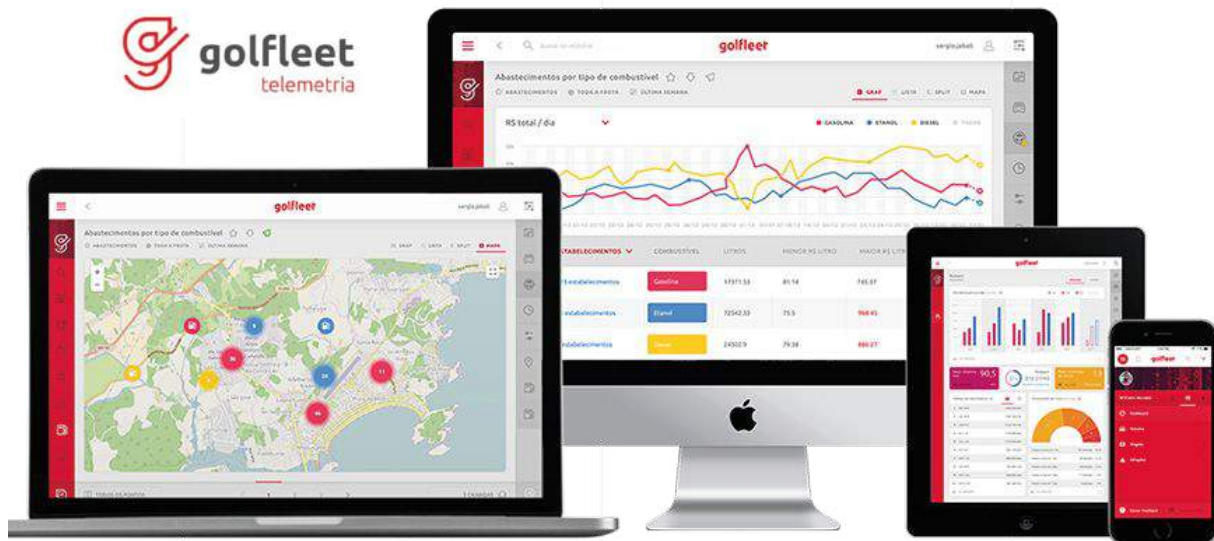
golfleet
telemetria

golfleet
sergio.jabali
Abastecimentos por tipo de combustível
ABASTECIMENTOS
TODA A FROTA
ÚLTIMA SEMANA
GRAF
LISTA
SPLIT
MAPA
R$ total / dia
GASOLINA
ETANOL
DIESEL

ESTABELECIMENTOS
COMBUSTÍVEL
LITROS
MENOR R$ LITRO
MAIOR R$ LITRO

| ESTABELECIMENTOS | COMBUSTÍVEL | LITROS | MENOR R$ LITRO | MAIOR R$ LITRO |
|---|---|---|---|---|
| 13 estabelecimentos | Gasolina | 37371.53 | 81.14 | 745.07 |
| estabelecimentos | Etanol | 72542.33 | 75.5 | 968.45 |
| estabelecimentos | Diesel | 24502.9 | 79.38 | 880.27 |

golfleet
sergio.jabali
Abastecimentos por tipo de combustível
ABASTECIMENTOS
TODA A FROTA
ÚLTIMA SEMANA
GRAF
LISTA
SPLIT
MAPA
36
9
24
11
46
1

golfleet
90,5

golfleet